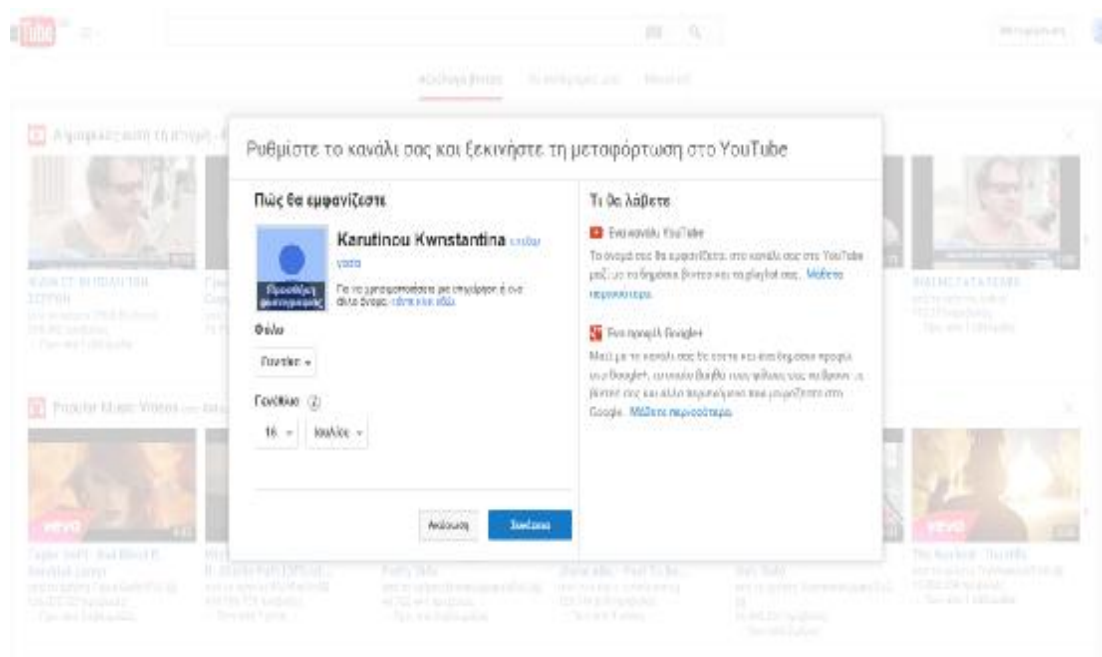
Ρυθμίστε το κανάλι σας και ξεκινήστε τη μεταφόρτωση στο YouTube

Πώς θα εμφανίζεστε

Kanutinou Kwnstantina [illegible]

Προσθήκη φωτογραφίας

Για να χρησιμοποιήσετε μια επιχείρηση ή ένα άλλο όνομα, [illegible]

Φύλο

Γυναίκα

Γενέθλια

16 Ιουλίου

Ακύρωση

Συνέχεια

Τι θα λάβετε

Ένα κανάλι YouTube

Το όνομά σας θα εμφανίζεται στο κανάλι σας στο YouTube μαζί με τα δημόσια βίντεο και τις playlist σας. Μάθετε περισσότερα.

Ένα προφίλ Google+

Μαζί με το κανάλι σας θα έχετε και ένα δημόσιο προφίλ στο Google+, το οποίο βοηθά τους φίλους σας να βρουν τα βίντεο σας και άλλο περιεχόμενο που μοιράζεστε στο Google. Μάθετε περισσότερα.